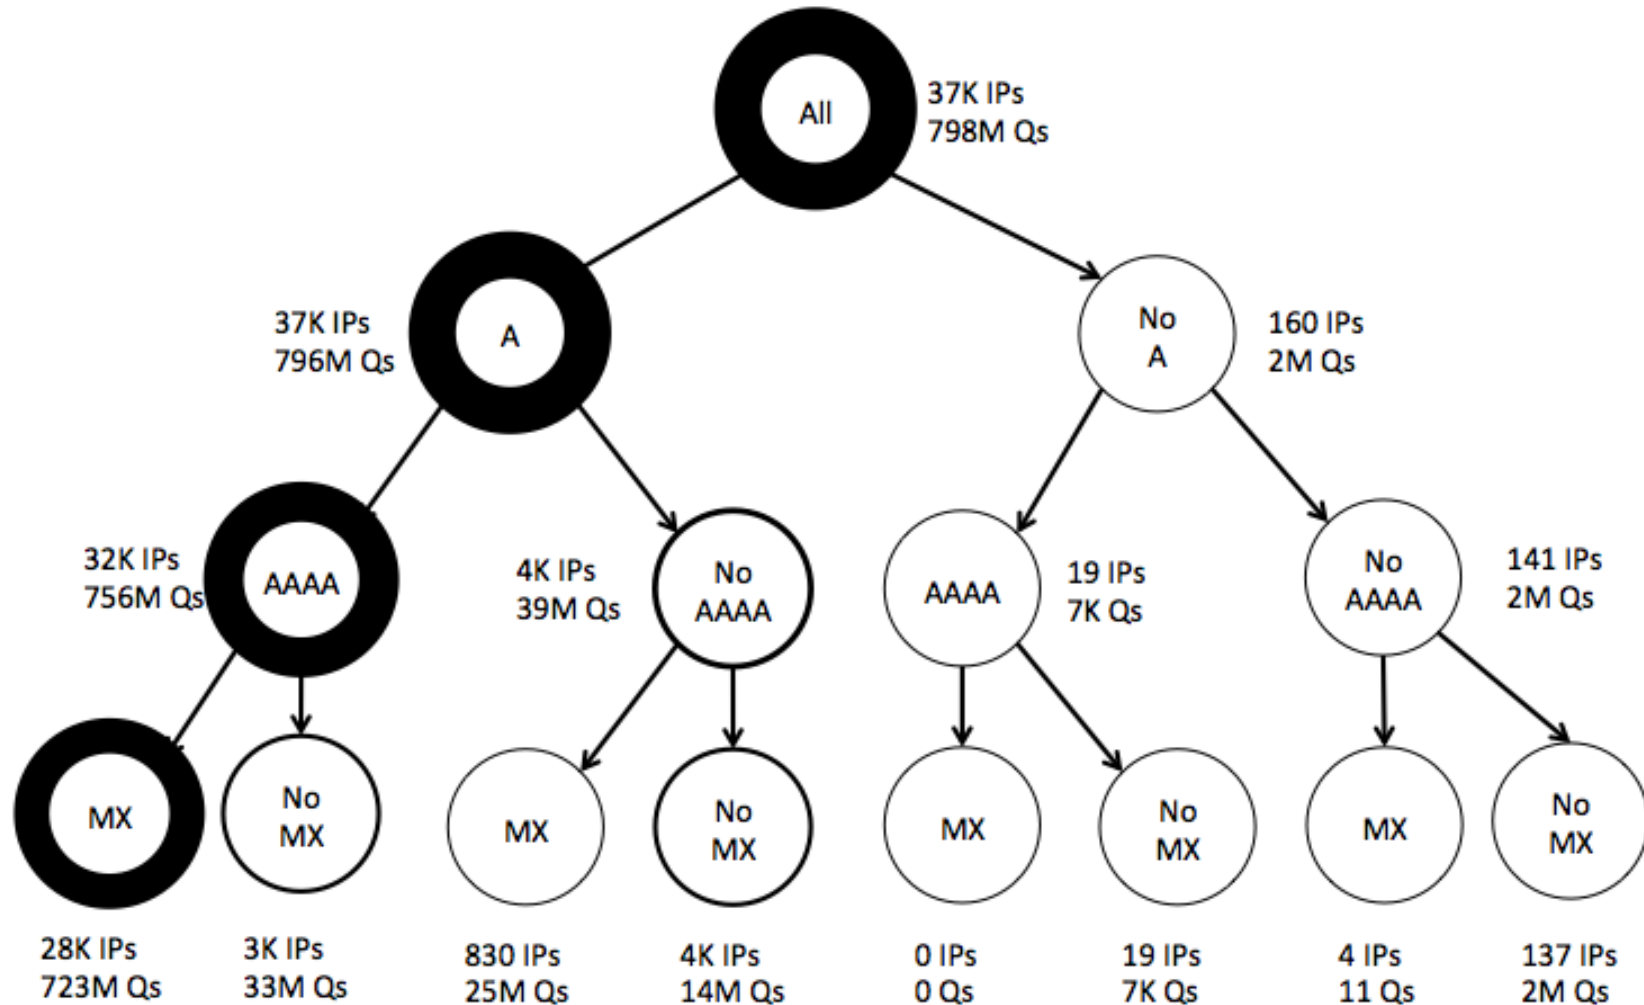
All
37K IPs
798M Qs

37K IPs
796M Qs
A

No
A
160 IPs
2M Qs

32K IPs
756M Qs
AAAA

4K IPs
39M Qs
No
AAAA

AAAA
19 IPs
7K Qs

No
AAAA
141 IPs
2M Qs

MX

No
MX

MX

No
MX

MX

No
MX

MX

No
MX

28K IPs
723M Qs

3K IPs
33M Qs

830 IPs
25M Qs

4K IPs
14M Qs

0 IPs
0 Qs

19 IPs
7K Qs

4 IPs
11 Qs

137 IPs
2M Qs